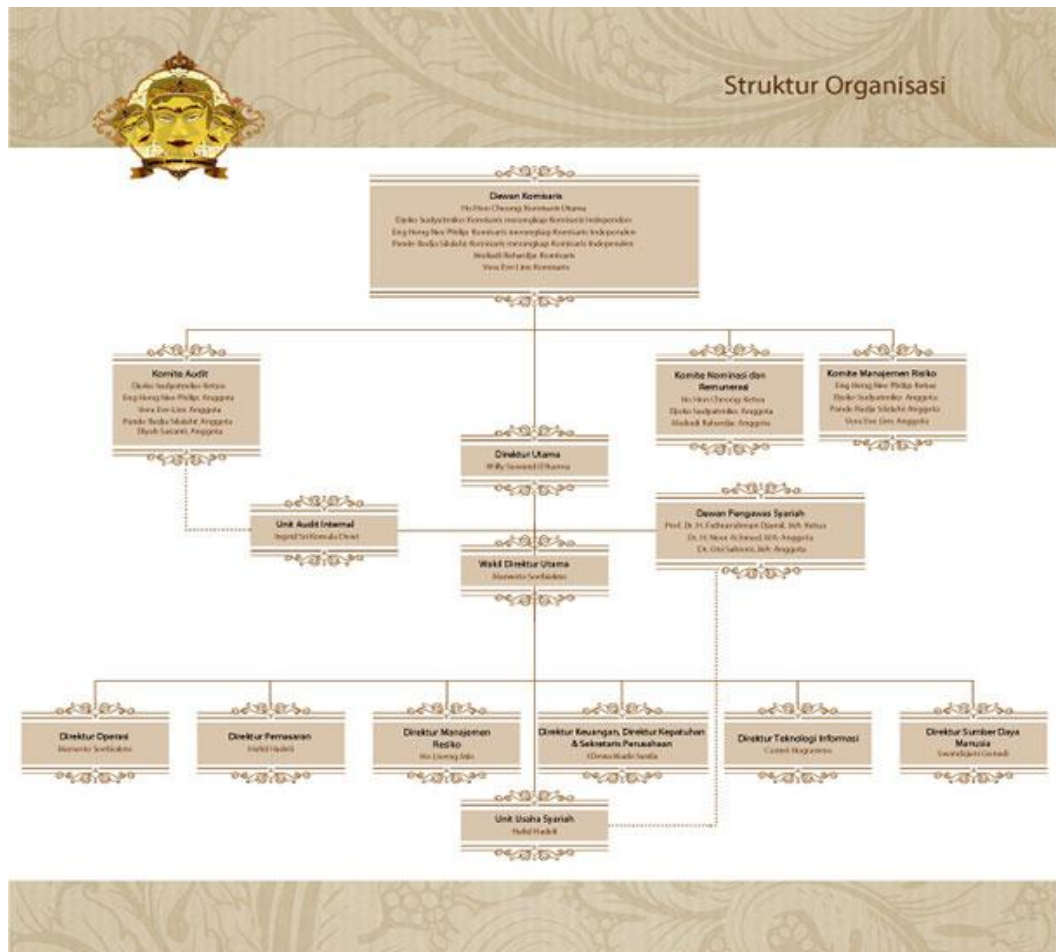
Struktur Organisasi

Dewan Komisaris
Ho Hon Cheong: Komisaris Utama
Djoko Sudyatmiko: Komisaris merangkap Komisaris Independen
Eng Heng Nee Philip: Komisaris merangkap Komisaris Independen
Pande Radja Silalahi: Komisaris merangkap Komisaris Independen
Mohadi Rahardja: Komisaris
Vera Eve Lim: Komisaris

Komite Audit
Djoko Sudyatmiko: Ketua
Eng Heng Nee Philip: Anggota
Vera Eve Lim: Anggota
Pande Radja Silalahi: Anggota
Dyah Sasanti: Anggota

Komite Nominasi dan Remunerasi
Ho Hon Cheong: Ketua
Djoko Sudyatmiko: Anggota
Mohadi Rahardja: Anggota

Komite Manajemen Risiko
Eng Heng Nee Philip: Ketua
Djoko Sudyatmiko: Anggota
Pande Radja Silalahi: Anggota
Vera Eve Lim: Anggota

Direktur Utama
Willy Suwandi Dharma

Unit Audit Internal
Ingrid Sri Kemala Dewi

Dewan Pengawas Syariah
Prof. Dr. H. Fathurrahman Djamil, MA: Ketua
Dr. H. Noor Achmad, MA: Anggota
Dr. Oni Sahroni, MA: Anggota

Wakil Direktur Utama
Marsento Sorbakti

Direktur Operasi
Marsento Sorbakti

Direktur Pemasaran
Helid Hadeli

Direktur Manajemen Risiko
Ho Lioong Min

Direktur Keuangan, Direktur Kepatuhan & Sekretaris Perusahaan
I Dewa Made Susila

Direktur Teknologi Informasi
Comel Hugroseno

Direktur Sumber Daya Manusia
Swandajani Gunadi

Unit Usaha Syariah
Helid Hadeli